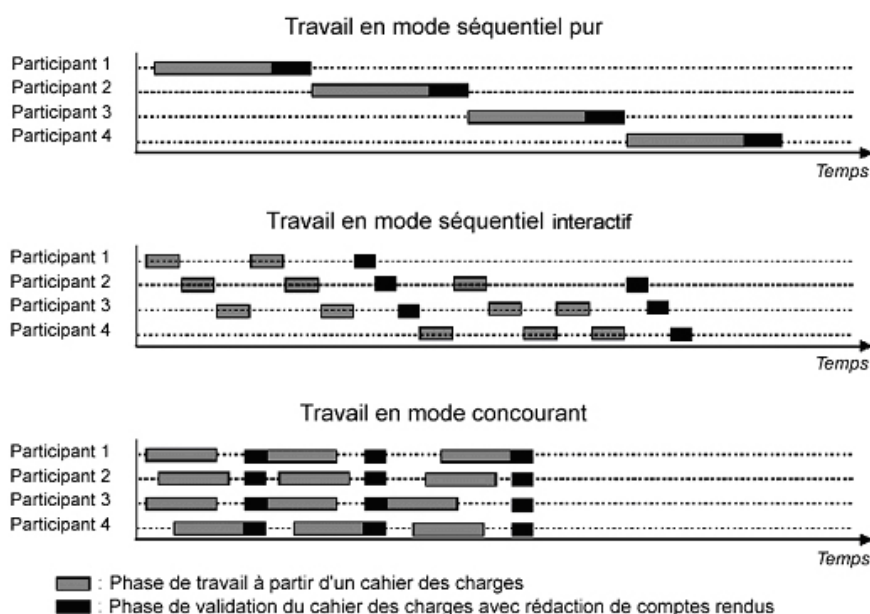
Travail en mode séquentiel pur

Participant 1
Participant 2
Participant 3
Participant 4

Temps

Travail en mode séquentiel interactif

Participant 1
Participant 2
Participant 3
Participant 4

Temps

Travail en mode concourant

Participant 1
Participant 2
Participant 3
Participant 4

Temps

: Phase de travail à partir d'un cahier des charges
: Phase de validation du cahier des charges avec rédaction de comptes rendus